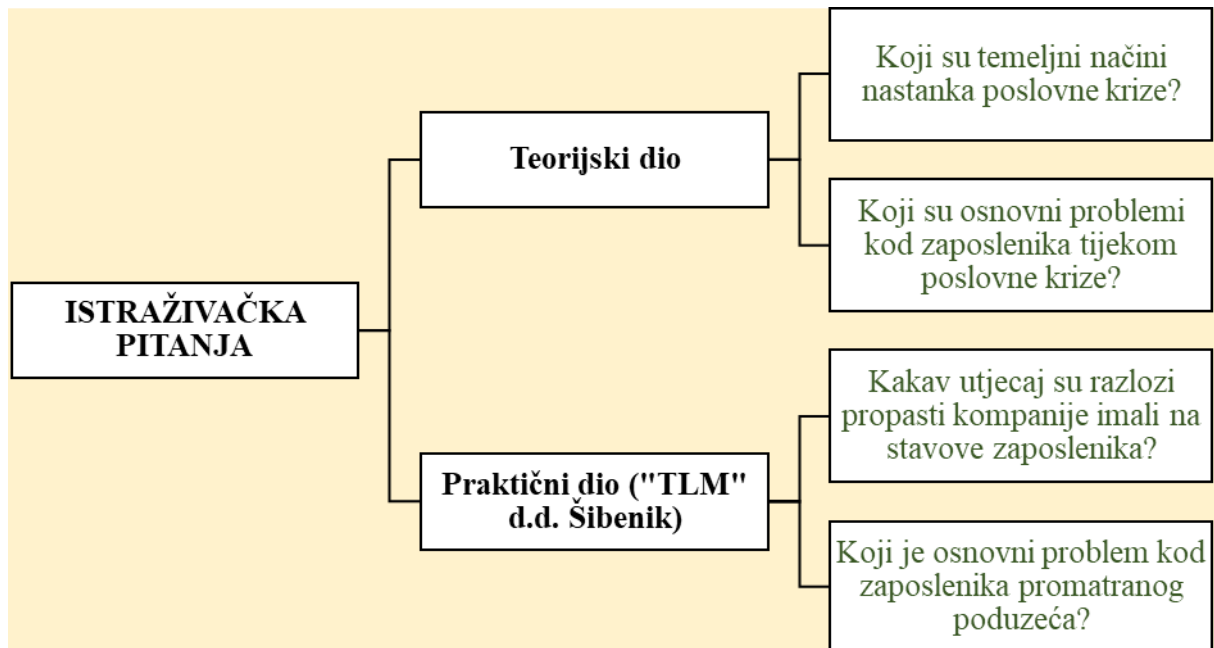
ISTRAŽIVAČKA PITANJA

Teorijski dio

Koji su temeljni načini nastanka poslovne krize?

Koji su osnovni problemi kod zaposlenika tijekom poslovne krize?

Praktični dio ("TLM" d.d. Šibenik)

Kakav utjecaj su razlozi propasti kompanije imali na stavove zaposlenika?

Koji je osnovni problem kod zaposlenika promatranog poduzeća?